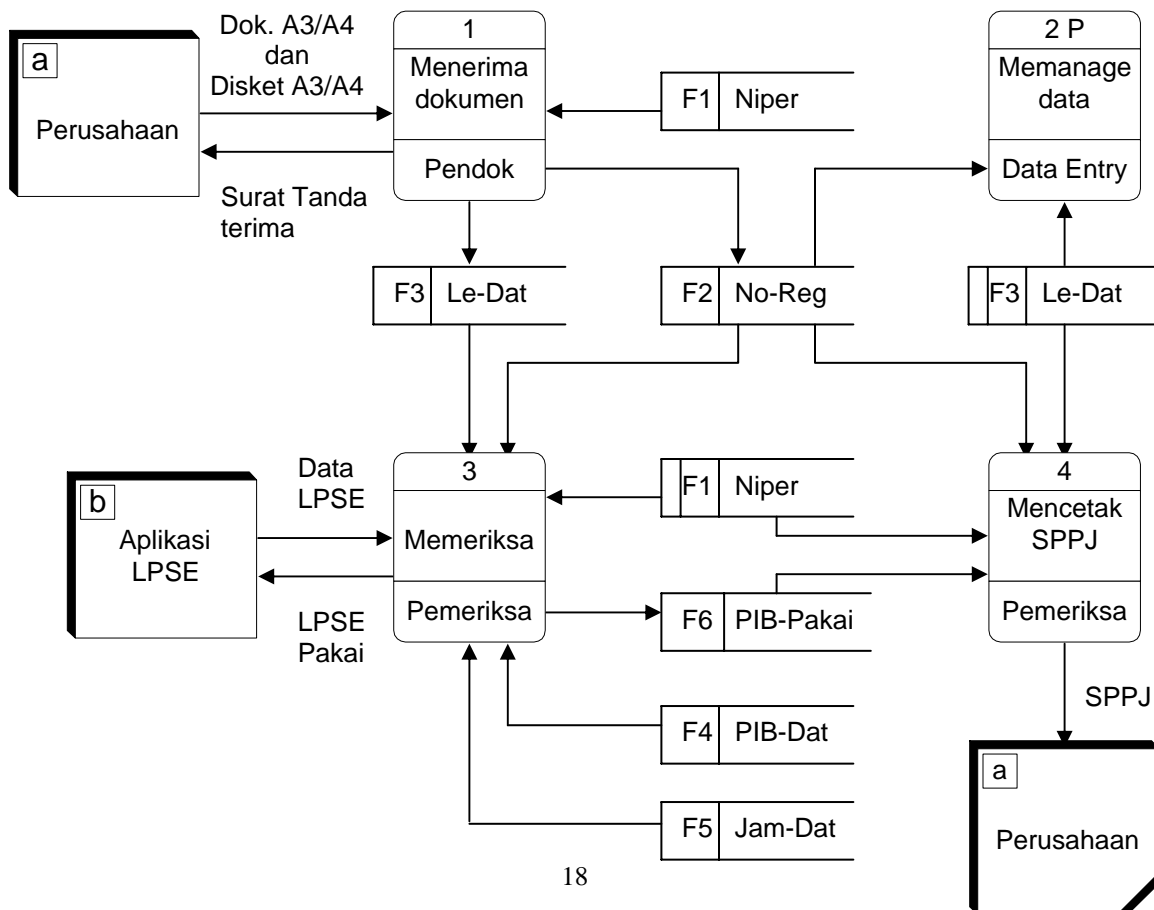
a

Perusahaan

Dok. A3/A4 dan Disket A3/A4

Surat Tanda terima

1

Menerima dokumen

Pendok

F1 Niper

2 P

Memanage data

Data Entry

F3 Le-Dat

F2 No-Reg

F3 Le-Dat

b

Aplikasi LPSE

Data LPSE

LPSE Pakai

3

Memeriksa

Pemeriksa

F1 Niper

F6 PIB-Pakai

F4 PIB-Dat

F5 Jam-Dat

4

Mencetak SPPJ

Pemeriksa

SPPJ

a

Perusahaan

18